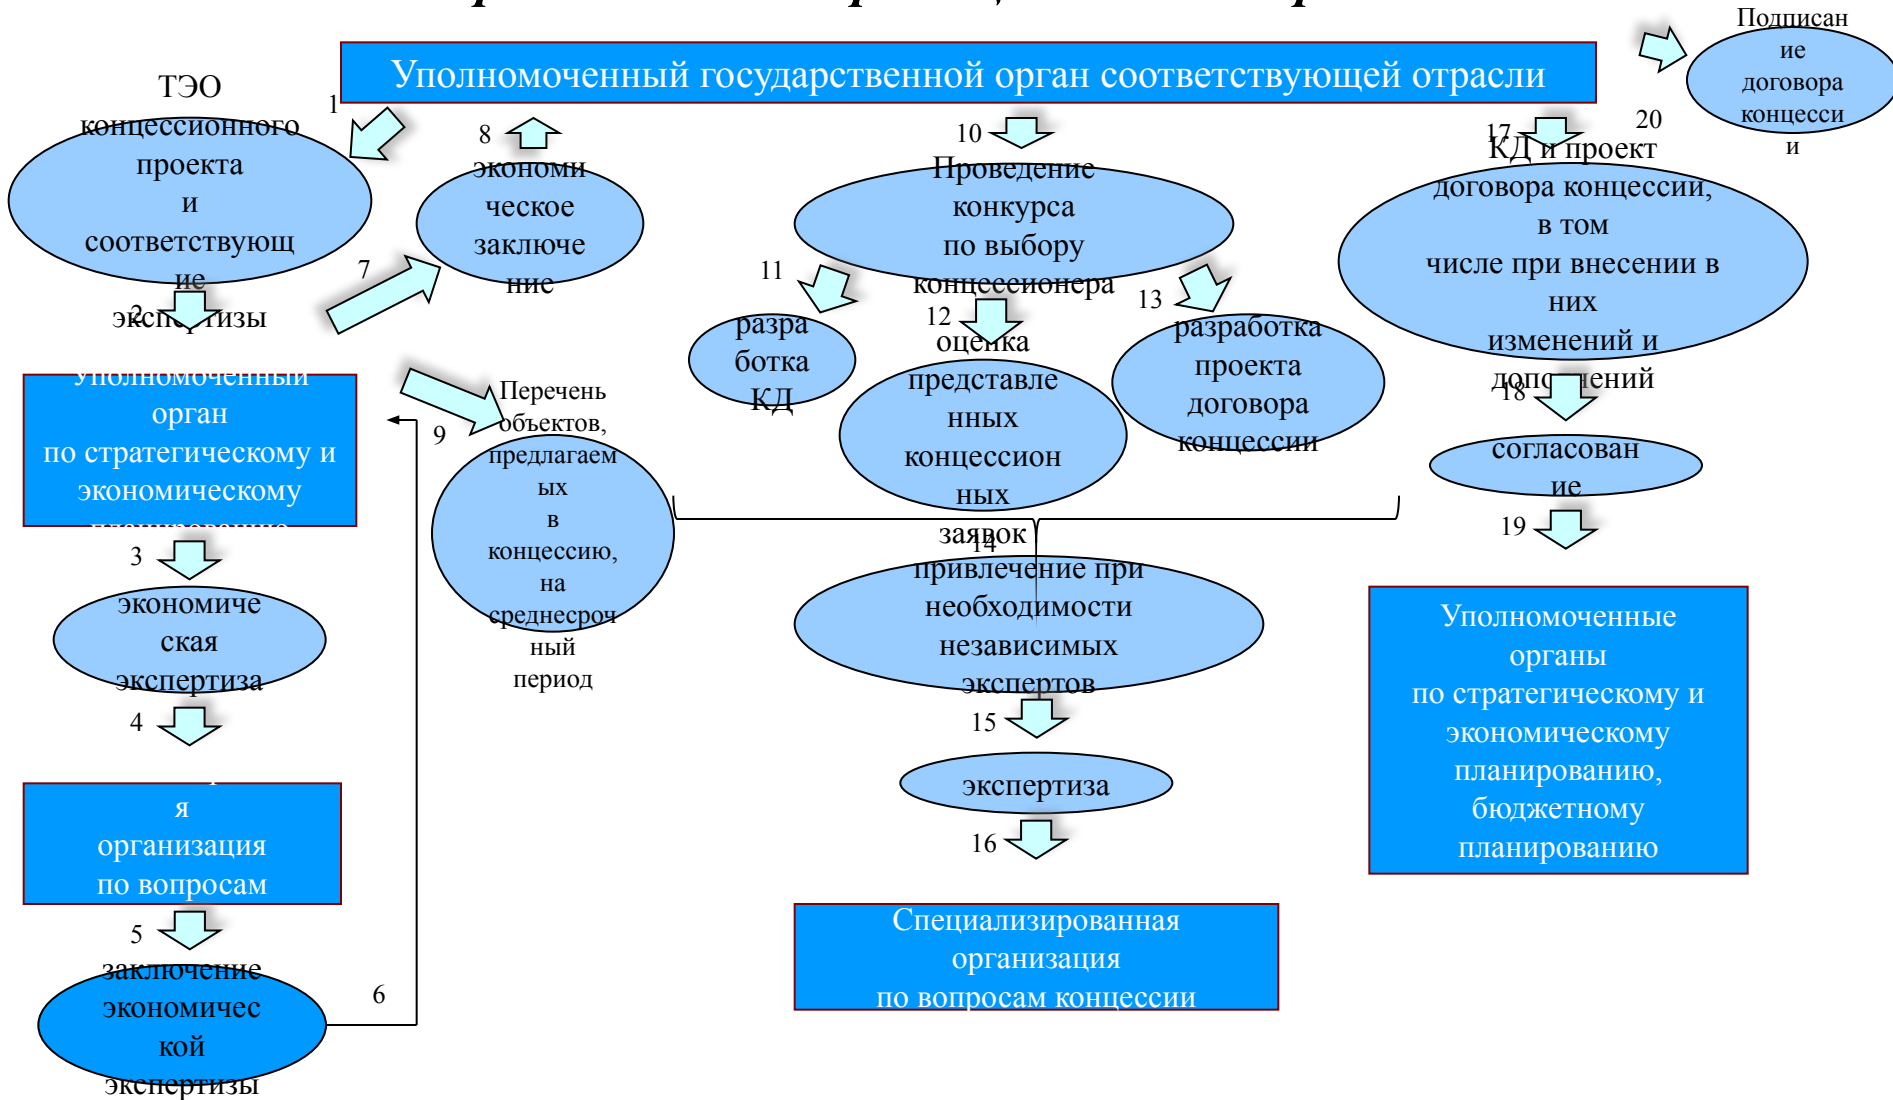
Уполномоченный государственной орган соответствующей отрасли

Подписание договора концессии

20

1

ТЭО концессионного проекта и соответствующие экспертизы

8

экономическое заключение

7

10

Проведение конкурса по выбору концессионера

17

КД и проект договора концессии, в том числе при внесении в них изменений и дополнений

2

11

разработка КД

12

оценка представленных концессионных заявок

13

разработка проекта договора концессии

уполномоченный орган по стратегическому и экономическому планированию

9

Перечень объектов, предлагаемых в концессию, на среднесрочный период

18

согласование

19

3

экономическая экспертиза

14

привлечение при необходимости независимых экспертов

Уполномоченные органы по стратегическому и экономическому планированию, бюджетному планированию

4

15

экспертиза

я организация по вопросам

16

5

заключение экономической экспертизы

6

Специализированная организация по вопросам концессии